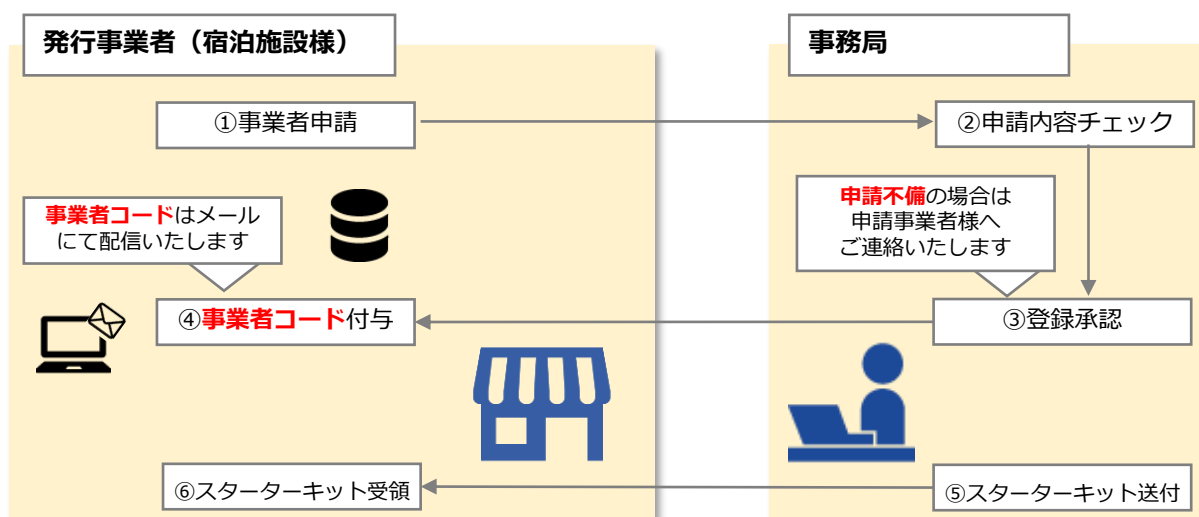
発行事業者（宿泊施設様）

事務局

①事業者申請

②申請内容チェック

事業者コードはメールにて配信いたします

申請不備の場合は申請事業者様へご連絡いたします

④事業者コード付与

③登録承認

⑥スターターキット受領

⑤スターターキット送付